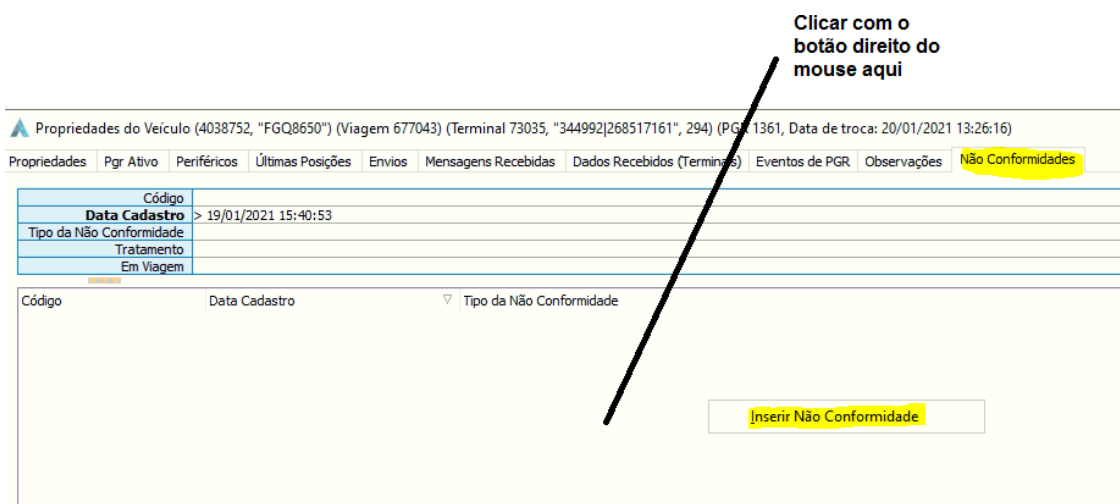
Clicar com o botão direito do mouse aqui

Propriedades do Veículo (4038752, "FGQ8650") (Viagem 677043) (Terminal 73035, "344992|268517161", 294) (PGR 1361, Data de troca: 20/01/2021 13:26:16)

Propriedades | Pgr Ativo | Periféricos | Últimas Posições | Envios | Mensagens Recebidas | Dados Recebidos (Terminais) | Eventos de PGR | Observações | Não Conformidades

| Código | |
|---|---|
| Data Cadastro | > 19/01/2021 15:40:53 |
| Tipo da Não Conformidade | |
| Tratamento | |
| Em Viagem | |

Código | Data Cadastro | Tipo da Não Conformidade

Inserir Não Conformidade